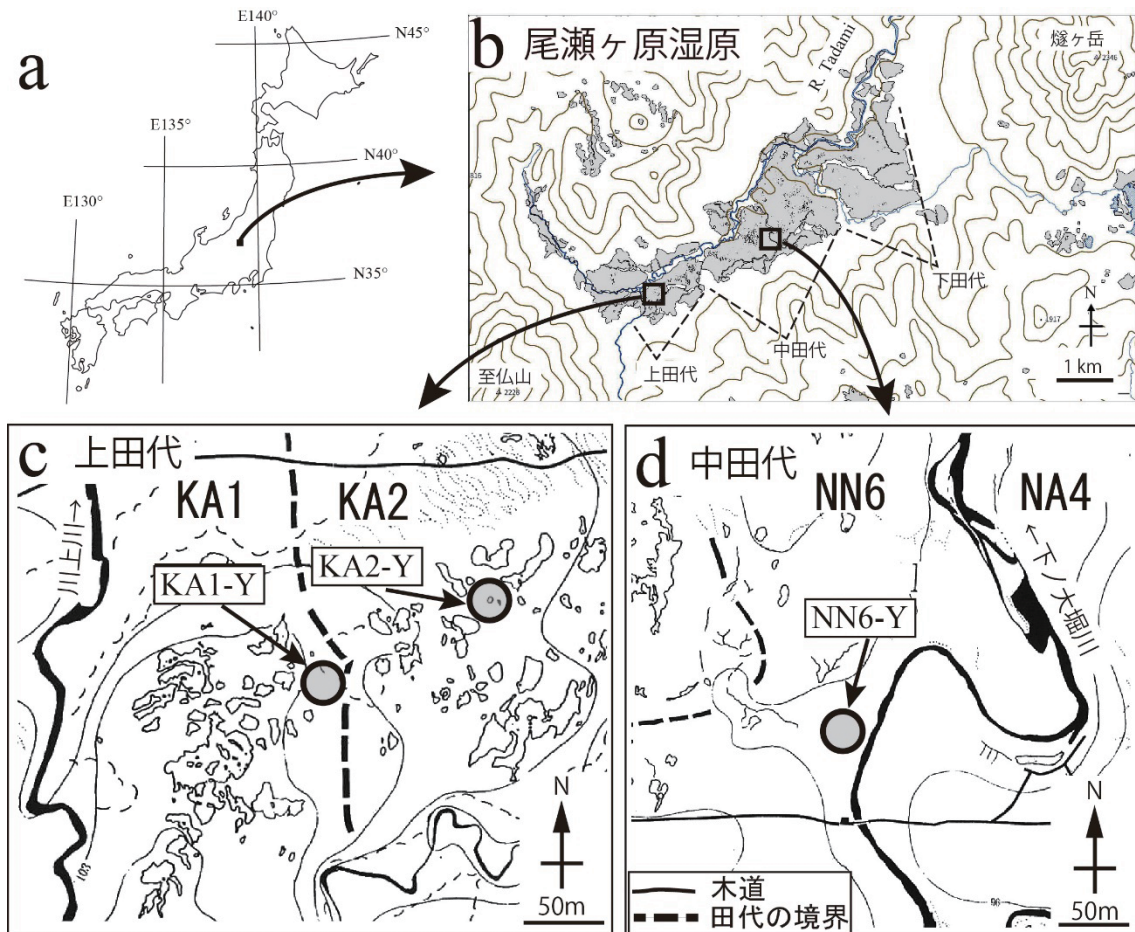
a
E140°
N45°
E135°
N40°
E130°
N35°

b 尾瀬ヶ原湿原
R. Tadami
燧ヶ岳
下田代
中田代
上田代
至仏山
N
1 km

c 上田代
KA1
KA2
川上川→
KA1-Y
KA2-Y
N
50m

d 中田代
NN6
NA4
←下ノ大堀川
NN6-Y
N
50m
木道
田代の境界